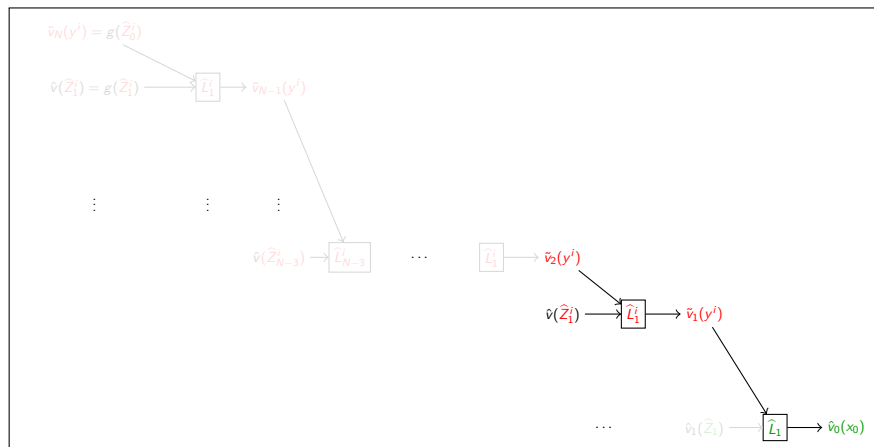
$\tilde{v}_N(y^i) = g(\widehat{Z}_0^i)$

$\hat{v}(\widehat{Z}_1^i) = g(\widehat{Z}_1^i)$ $\widehat{L}_1^i$ $\tilde{v}_{N-1}(y^i)$

$\vdots$ $\vdots$ $\vdots$

$\hat{v}(\widehat{Z}_{N-3}^i)$ $\widehat{L}_{N-3}^i$ $\cdots$ $\widehat{L}_1^i$ $\tilde{v}_2(y^i)$

$\hat{v}(\widehat{Z}_1^i)$ $\widehat{L}_1^i$ $\tilde{v}_1(y^i)$

$\cdots$ $\hat{v}_1(\widehat{Z}_1)$ $\widehat{L}_1$ $\hat{v}_0(x_0)$